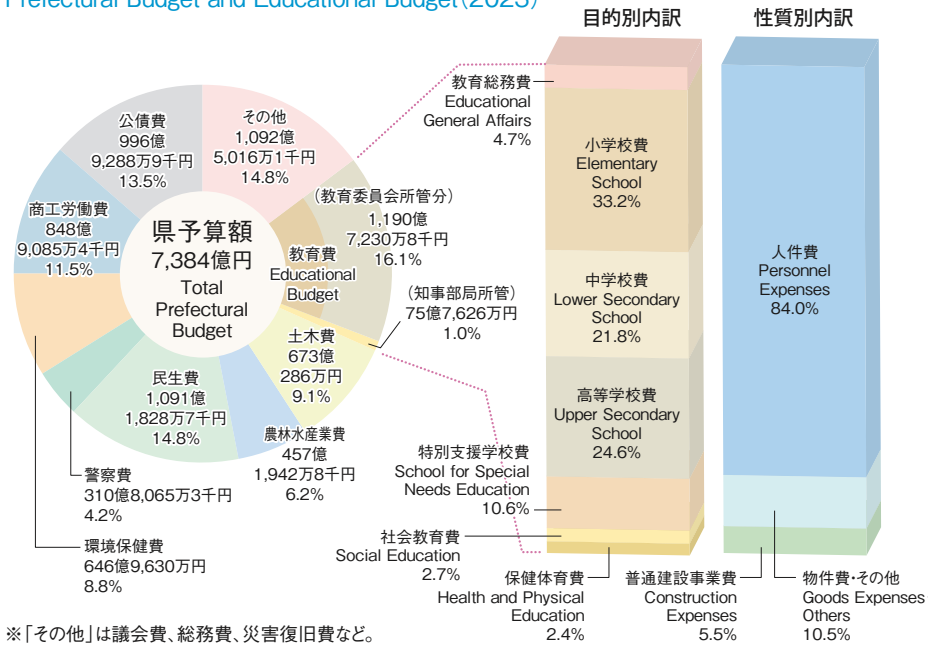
Prefectural Budget and Educational Budget(2023)

目的別内訳

性質別内訳

その他
1,092億
5,016万1千円
14.8%

公債費
996億
9,288万9千円
13.5%

商工労働費
848億
9,085万4千円
11.5%

県予算額
7,384億円
Total Prefectural Budget

（教育委員会所管分）
1,190億
7,230万8千円
16.1%

教育費
Educational Budget

（知事部局所管）
75億7,626万円
1.0%

土木費
673億
286万円
9.1%

民生費
1,091億
1,828万7千円
14.8%

農林水産業費
457億
1,942万8千円
6.2%

警察費
310億8,065万3千円
4.2%

環境保健費
646億9,630万円
8.8%

教育総務費
Educational General Affairs
4.7%

小学校費
Elementary School
33.2%

中学校費
Lower Secondary School
21.8%

高等学校費
Upper Secondary School
24.6%

特別支援学校費
School for Special Needs Education
10.6%

社会教育費
Social Education
2.7%

保健体育費
Health and Physical Education
2.4%

人件費
Personnel Expenses
84.0%

普通建設事業費
Construction Expenses
5.5%

物件費・その他
Goods Expenses Others
10.5%

※「その他」は議会費、総務費、災害復旧費など。